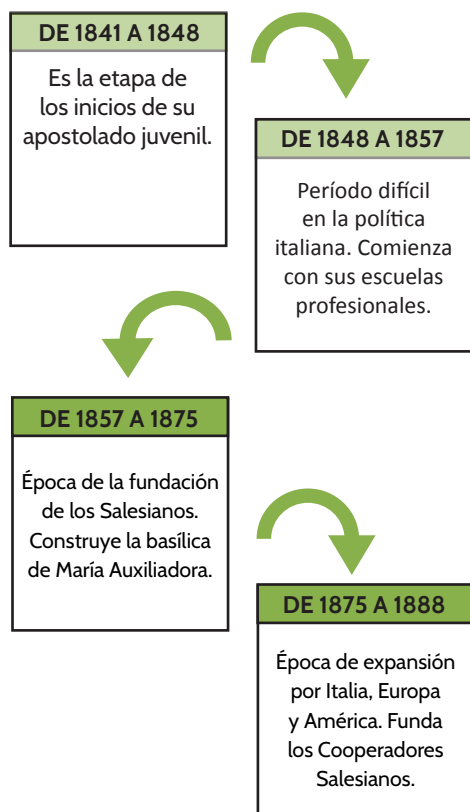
DE 1841 A 1848

Es la etapa de los inicios de su apostolado juvenil.

DE 1848 A 1857

Período difícil en la política italiana. Comienza con sus escuelas profesionales.

DE 1857 A 1875

Época de la fundación de los Salesianos. Construye la basílica de María Auxiliadora.

DE 1875 A 1888

Época de expansión por Italia, Europa y América. Funda los Cooperadores Salesianos.